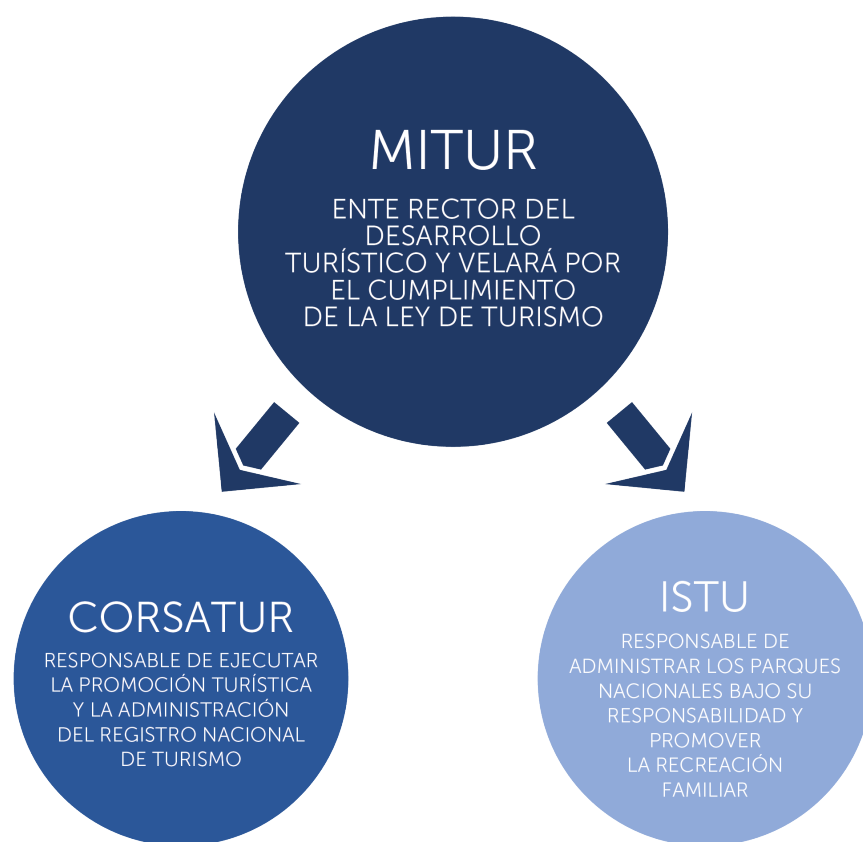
MITUR

ENTE RECTOR DEL DESARROLLO TURÍSTICO Y VELARÁ POR EL CUMPLIMIENTO DE LA LEY DE TURISMO

CORSATUR

RESPONSABLE DE EJECUTAR LA PROMOCIÓN TURÍSTICA Y LA ADMINISTRACIÓN DEL REGISTRO NACIONAL DE TURISMO

ISTU

RESPONSABLE DE ADMINISTRAR LOS PARQUES NACIONALES BAJO SU RESPONSABILIDAD Y PROMOVER LA RECREACIÓN FAMILIAR